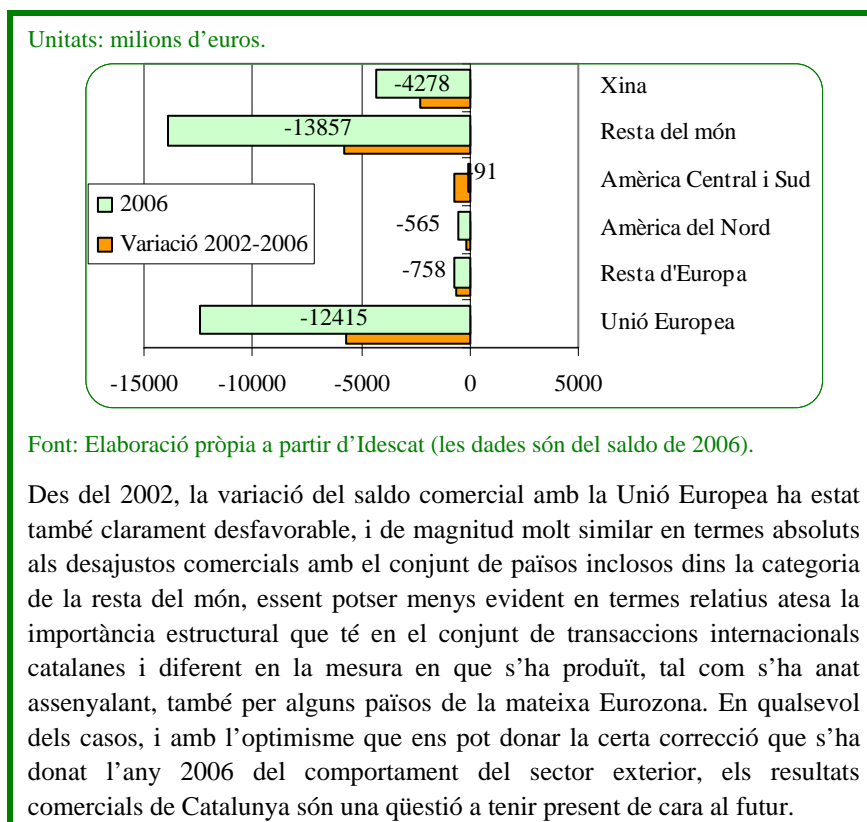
Unitats: milions d’euros.

-4278

Xina

-13857

Resta del món

91

Amèrica Central i Sud

2006

Variació 2002-2006

-565

Amèrica del Nord

-758

Resta d'Europa

-12415

Unió Europea

-15000 -10000 -5000 0 5000

Font: Elaboració pròpia a partir d’Idescat (les dades són del saldo de 2006).

Des del 2002, la variació del saldo comercial amb la Unió Europea ha estat també clarament desfavorable, i de magnitud molt similar en termes absoluts als desajustos comercials amb el conjunt de països inclosos dins la categoria de la resta del món, essent potser menys evident en termes relatius atesa la importància estructural que té en el conjunt de transaccions internacionals catalanes i diferent en la mesura en que s’ha produït, tal com s’ha anat assenyalant, també per alguns països de la mateixa Eurozona. En qualsevol dels casos, i amb l’optimisme que ens pot donar la certa correcció que s’ha donat l’any 2006 del comportament del sector exterior, els resultats comercials de Catalunya són una qüestió a tenir present de cara al futur.